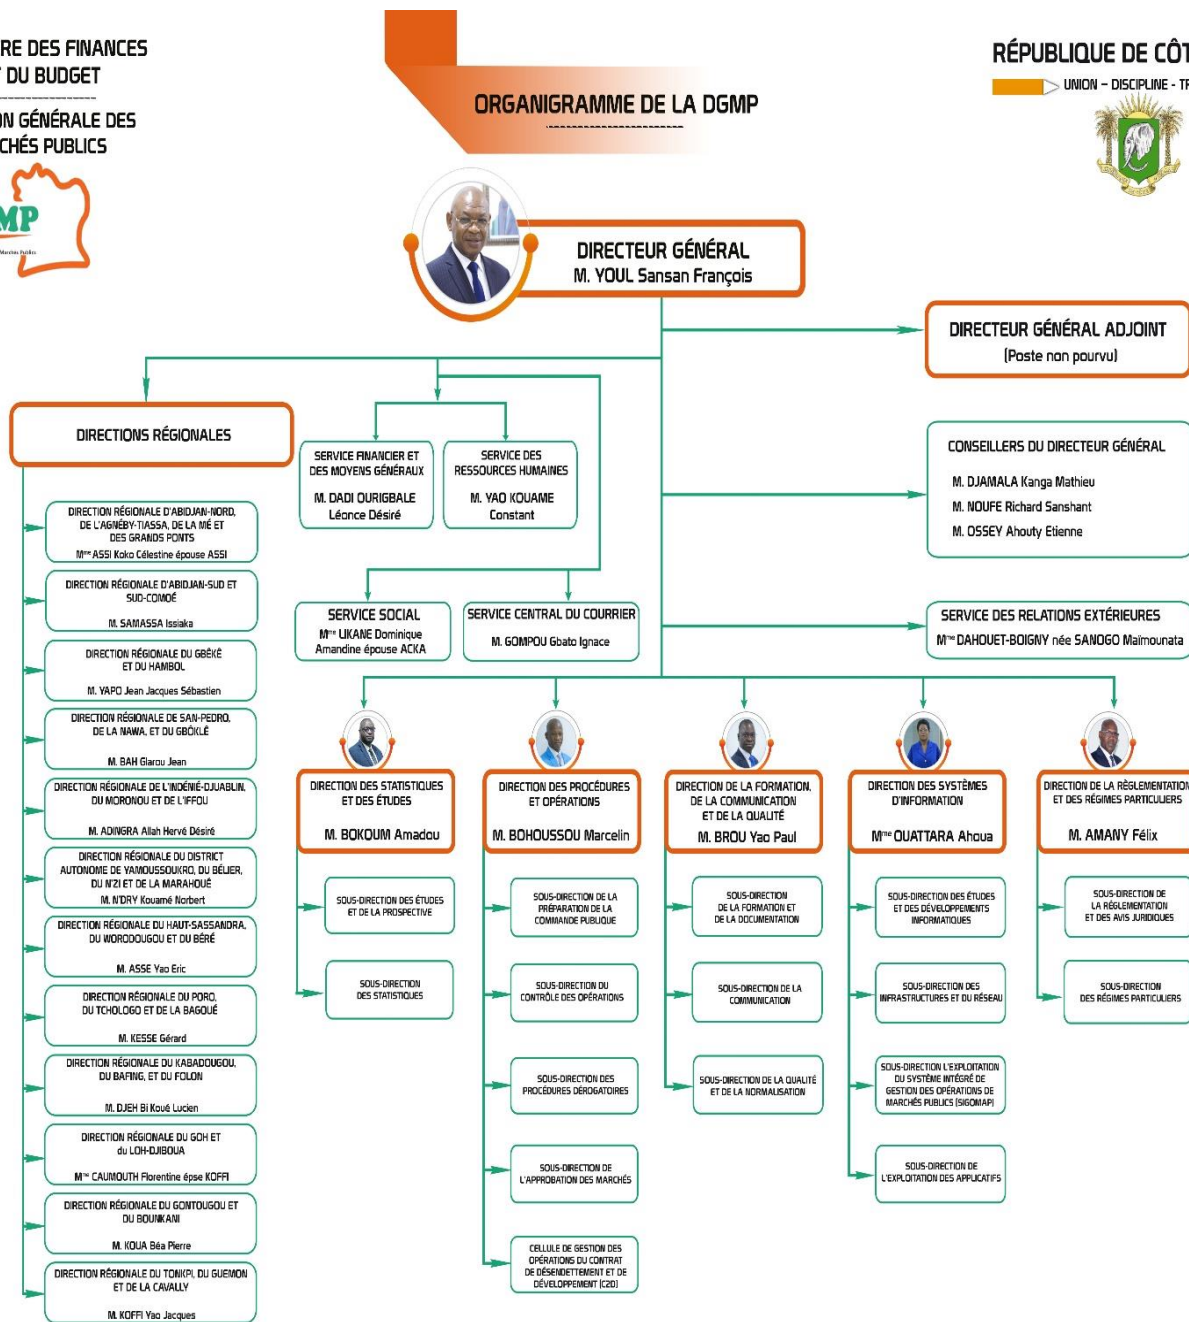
RE DES FINANCES
DU BUDGET

N GÉNÉRALE DES
CHÉS PUBLICS

MP

ORGANIGRAMME DE LA DGMP

RÉPUBLIQUE DE CÔT
UNION - DISCIPLINE - TI

DIRECTEUR GÉNÉRAL
M. YOUL Sansan François

DIRECTEUR GÉNÉRAL ADJOINT
(Poste non pourvu)

DIRECTIONS RÉGIONALES

SERVICE FINANCIER ET DES MOYENS GÉNÉRAUX
M. DADI OURIGBALE Léonce Désiré

SERVICE DES RESSOURCES HUMAINES
M. YAO KOUAME Constant

CONSEILLERS DU DIRECTEUR GÉNÉRAL
M. DJAMALA Kanga Mathieu
M. NOUFE Richard Sanshant
M. OSSEY Ahouty Etienne

DIRECTION RÉGIONALE D'ABIDJAN-NORD, DE L'AGNÉBY-TIASSA, DE LA MÉ ET DES GRANDS PONTS
Mme ASSI Koko Célestine épouse ASSI

DIRECTION RÉGIONALE D'ABIDJAN-SUD ET SUD-COMOÉ
M. SAMASSA Issiaka

DIRECTION RÉGIONALE DU GBÊKÊ ET DU HAMBOL
M. YAPO Jean Jacques Sébastien

DIRECTION RÉGIONALE DE SAN-PEDRO, DE LA NAWA, ET DU GBÔKLÊ
M. BAH Glarou Jean

DIRECTION RÉGIONALE DE L'INDÉNIÉ-DJUABLIN, DU MORONOU ET DE L'IFFOU
M. ADINGRA Allah Hervé Désiré

DIRECTION RÉGIONALE DU DISTRICT AUTONOME DE YAMOUSSOUKRO, DU BÉLIER, DU N'ZI ET DE LA MARAHOUÉ
M. N'DRY Kouamé Norbert

DIRECTION RÉGIONALE DU HAUT-SASSANDRA, DU WORODOUGOU ET DU BÉRÉ
M. ASSE Yao Eric

DIRECTION RÉGIONALE DU PORO, DU TCHOLOGO ET DE LA BAGOUÉ
M. KESSE Gérard

DIRECTION RÉGIONALE DU KABADOUGOU, DU BAFING, ET DU FOLON
M. DJEH Bi Koué Lucien

DIRECTION RÉGIONALE DU GOH ET du LOH-DJIBOUA
Mme CAUMOUTH Florentine épse KOFFI

DIRECTION RÉGIONALE DU GONTOUGOU ET DU BOUNKANI
M. KOUA Béa Pierre

DIRECTION RÉGIONALE DU TONKPI, DU GUEMON ET DE LA CAVALLY
M. KOFFI Yao Jacques

SERVICE SOCIAL
Mme LIKANE Dominique Amandine épouse ACKA

SERVICE CENTRAL DU COURRIER
M. GOMPOU Gbato Ignace

SERVICE DES RELATIONS EXTÉRIEURES
Mme DAHOUET-BOIGNY née SANOGO Maïmounata

DIRECTION DES STATISTIQUES ET DES ÉTUDES
M. BOKOUM Amadou

SOUS-DIRECTION DES ÉTUDES ET DE LA PROSPECTIVE

SOUS-DIRECTION DES STATISTIQUES

DIRECTION DES PROCÉDURES ET OPÉRATIONS
M. BOHOUSSOU Marcelin

SOUS-DIRECTION DE LA PRÉPARATION DE LA COMMANDE PUBLIQUE

SOUS-DIRECTION DU CONTRÔLE DES OPÉRATIONS

SOUS-DIRECTION DES PROCÉDURES DÉROGATOIRES

SOUS-DIRECTION DE L'APPROBATION DES MARCHÉS

CELLULE DE GESTION DES OPÉRATIONS DU CONTRAT DE DÉSENDETTEMENT ET DE DÉVELOPPEMENT (C2D)

DIRECTION DE LA FORMATION, DE LA COMMUNICATION ET DE LA QUALITÉ
M. BROU Yao Paul

SOUS-DIRECTION DE LA FORMATION ET DE LA DOCUMENTATION

SOUS-DIRECTION DE LA COMMUNICATION

SOUS-DIRECTION DE LA QUALITÉ ET DE LA NORMALISATION

DIRECTION DES SYSTÈMES D'INFORMATION
Mme OUATTARA Ahoua

SOUS-DIRECTION DES ÉTUDES ET DES DÉVELOPPEMENTS INFORMATIQUES

SOUS-DIRECTION DES INFRASTRUCTURES ET DU RÉSEAU

SOUS-DIRECTION L'EXPLOITATION DU SYSTÈME INTÉGRÉ DE GESTION DES OPÉRATIONS DE MARCHÉS PUBLICS (SIGOMAP)

SOUS-DIRECTION DE L'EXPLOITATION DES APPLICATIFS

DIRECTION DE LA RÉGLEMENTATION ET DES RÉGIMES PARTICULIERS
M. AMANY Félix

SOUS-DIRECTION DE LA RÉGLEMENTATION ET DES AVIS JURIDIQUES

SOUS-DIRECTION DES RÉGIMES PARTICULIERS